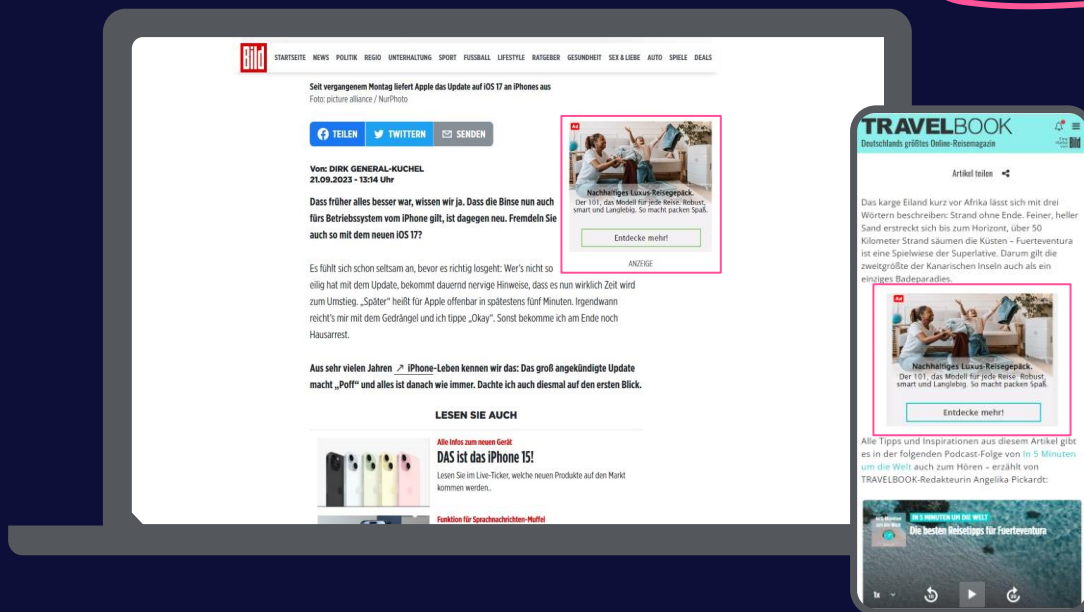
Bild STARTSEITE NEWS POLITIK REGIO UNTERHALTUNG SPORT FUSSBALL LIFESTYLE RATGEBER GESUNDHEIT SEX & LIEBE AUTO SPIELE DEALS

Seit vergangenem Montag liefert Apple das Update auf iOS 17 an iPhones aus
Foto: picture alliance / NurPhoto

TEILEN TWITTERN SENDEN

Von: DIRK GENERAL-KUCHEL
21.09.2023 - 13:14 Uhr

Dass früher alles besser war, wissen wir ja. Dass die Binse nun auch fürs Betriebssystem vom iPhone gilt, ist dagegen neu. Fremdeln Sie auch so mit dem neuen iOS 17?

Es fühlt sich schon seltsam an, bevor es richtig losgeht: Wer's nicht so eilig hat mit dem Update, bekommt dauernd nervige Hinweise, dass es nun wirklich Zeit wird zum Umstieg. „Später" heißt für Apple offenbar in spätestens fünf Minuten. Irgendwann reicht's mir mit dem Gedrängel und ich tippe „Okay". Sonst bekomme ich am Ende noch Hausarrest.

Aus sehr vielen Jahren ↗ iPhone-Leben kennen wir das: Das groß angekündigte Update macht „Poff" und alles ist danach wie immer. Dachte ich auch diesmal auf den ersten Blick.

LESEN SIE AUCH

Alle Infos zum neuen Gerät
DAS ist das iPhone 15!
Lesen Sie im Live-Ticker, welche neuen Produkte auf den Markt kommen werden..

Funktion für Sprachnachrichten-Muffel

Ad
Nachhaltiges Luxus-Reisegepäck.
Der 101, das Modell für jede Reise. Robust, smart und Langlebig. So macht packen Spaß.
Entdecke mehr!
ANZEIGE

TRAVELBOOK
Deutschlands größtes Online-Reisemagazin

Artikel teilen

Das karge Eiland kurz vor Afrika lässt sich mit drei Wörtern beschreiben: Strand ohne Ende. Feiner, heller Sand erstreckt sich bis zum Horizont, über 50 Kilometer Strand säumen die Küsten – Fuerteventura ist eine Spielwiese der Superlative. Darum gilt die zweitgrößte der Kanarischen Inseln auch als ein einziges Badeparadies.

Ad
Nachhaltiges Luxus-Reisegepäck.
Der 101, das Modell für jede Reise. Robust, smart und Langlebig. So macht packen Spaß.
Entdecke mehr!

Alle Tipps und Inspirationen aus diesem Artikel gibt es in der folgenden Podcast-Folge von In 5 Minuten um die Welt auch zum Hören – erzählt von TRAVELBOOK-Redakteurin Angelika Pickardt:

IN 5 MINUTEN UM DIE WELT
Die besten Reisetipps für Fuerteventura
1x